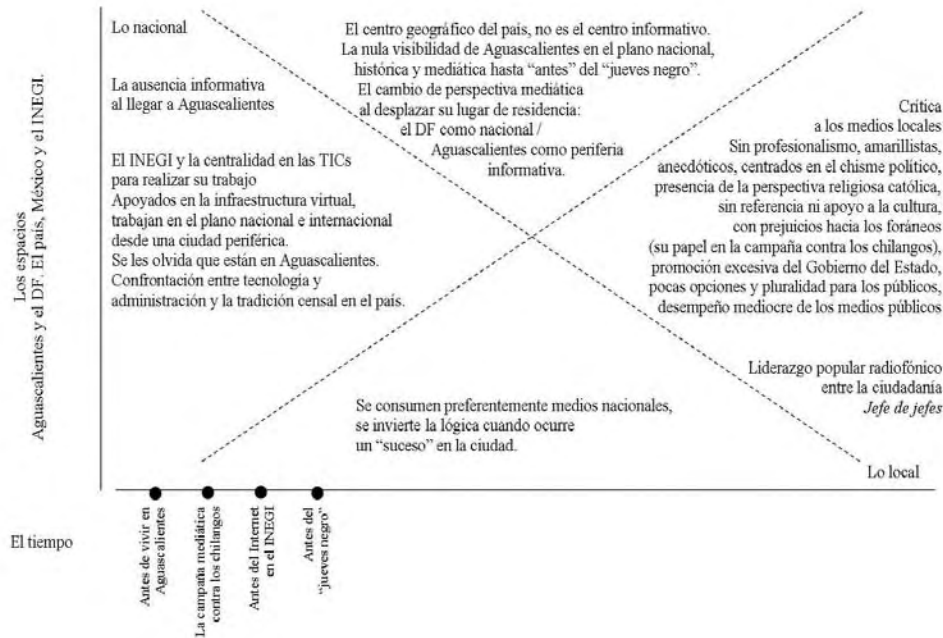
Los espacios
Aguascalientes y el DF. El país, México y el INEGI.

Lo nacional

La ausencia informativa al llegar a Aguascalientes

El INEGI y la centralidad en las TICs para realizar su trabajo
Apoyados en la infraestructura virtual, trabajan en el plano nacional e internacional desde una ciudad periférica.
Se les olvida que están en Aguascalientes.
Confrontación entre tecnología y administración y la tradición censal en el país.

El centro geográfico del país, no es el centro informativo.
La nula visibilidad de Aguascalientes en el plano nacional, histórica y mediática hasta "antes" del "jueves negro".
El cambio de perspectiva mediática al desplazar su lugar de residencia:
el DF como nacional /
Aguascalientes como periferia informativa.

Crítica
a los medios locales
Sin profesionalismo, amarillistas, anecdóticos, centrados en el chisme político, presencia de la perspectiva religiosa católica, sin referencia ni apoyo a la cultura, con prejuicios hacia los foráneos (su papel en la campaña contra los chilangos), promoción excesiva del Gobierno del Estado, pocas opciones y pluralidad para los públicos, desempeño mediocre de los medios públicos

Liderazgo popular radiofónico entre la ciudadanía
*Jefe de jefes*

Se consumen preferentemente medios nacionales, se invierte la lógica cuando ocurre un "suceso" en la ciudad.

Lo local

El tiempo

Antes de vivir en Aguascalientes
La campaña mediática contra los chilangos
Antes del Internet en el INEGI
Antes del "jueves negro"